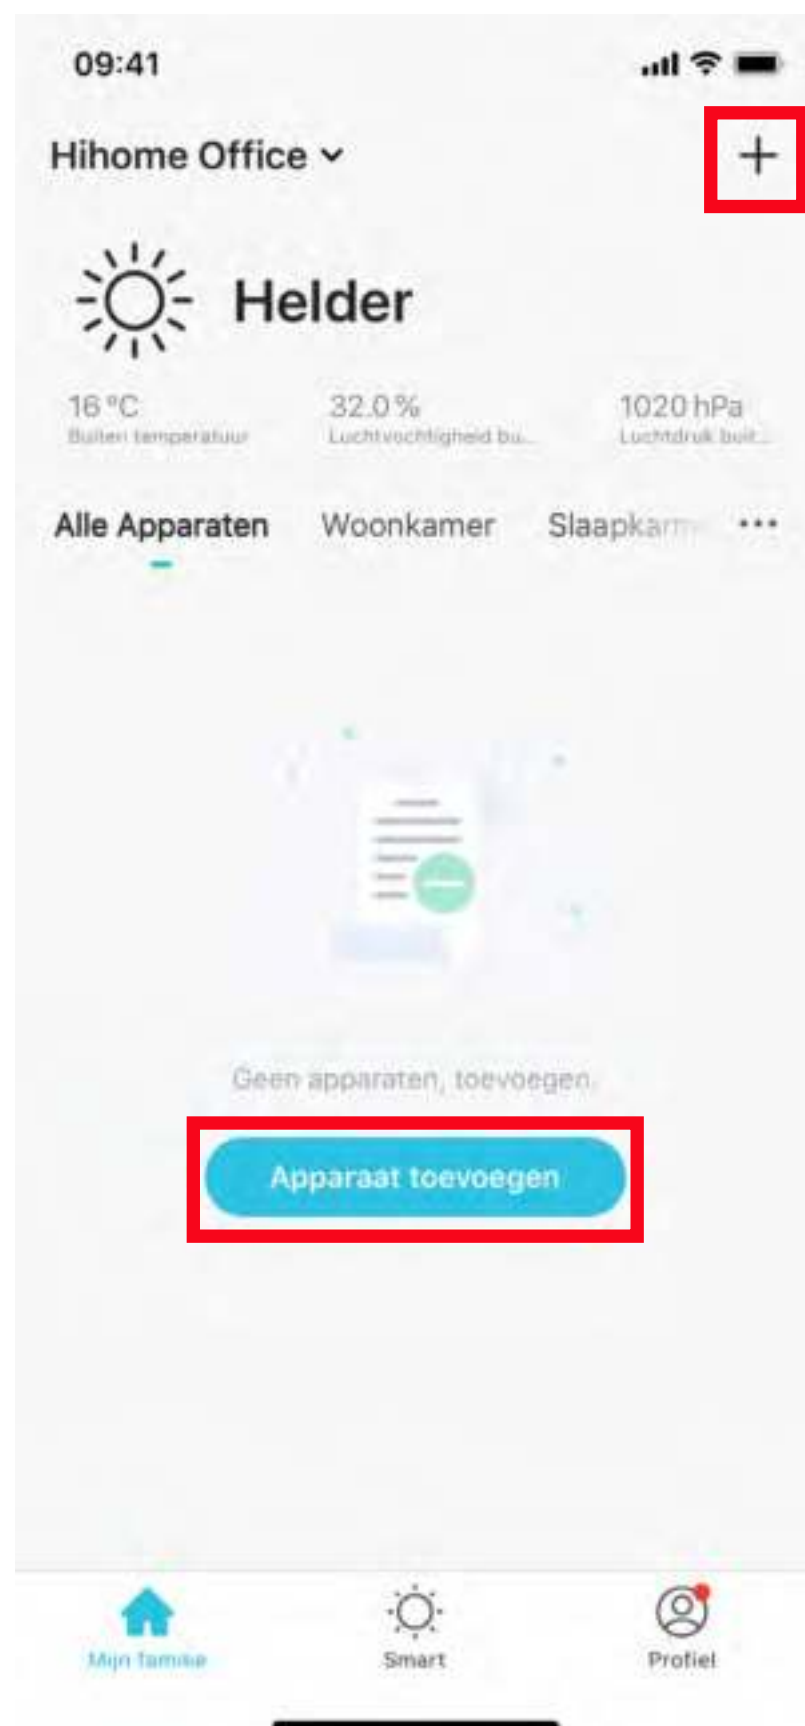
09:41

Hihome Office

+

Helder

16 °C
Buiten temperatuur

32.0 %
Luchtvochtigheid bu...

1020 hPa
Luchtdruk buit...

Alle Apparaten Woonkamer Slaapkam ...

Geen apparaten, toevoegen

Apparaat toevoegen

Mijn familie

Smart

Profiel